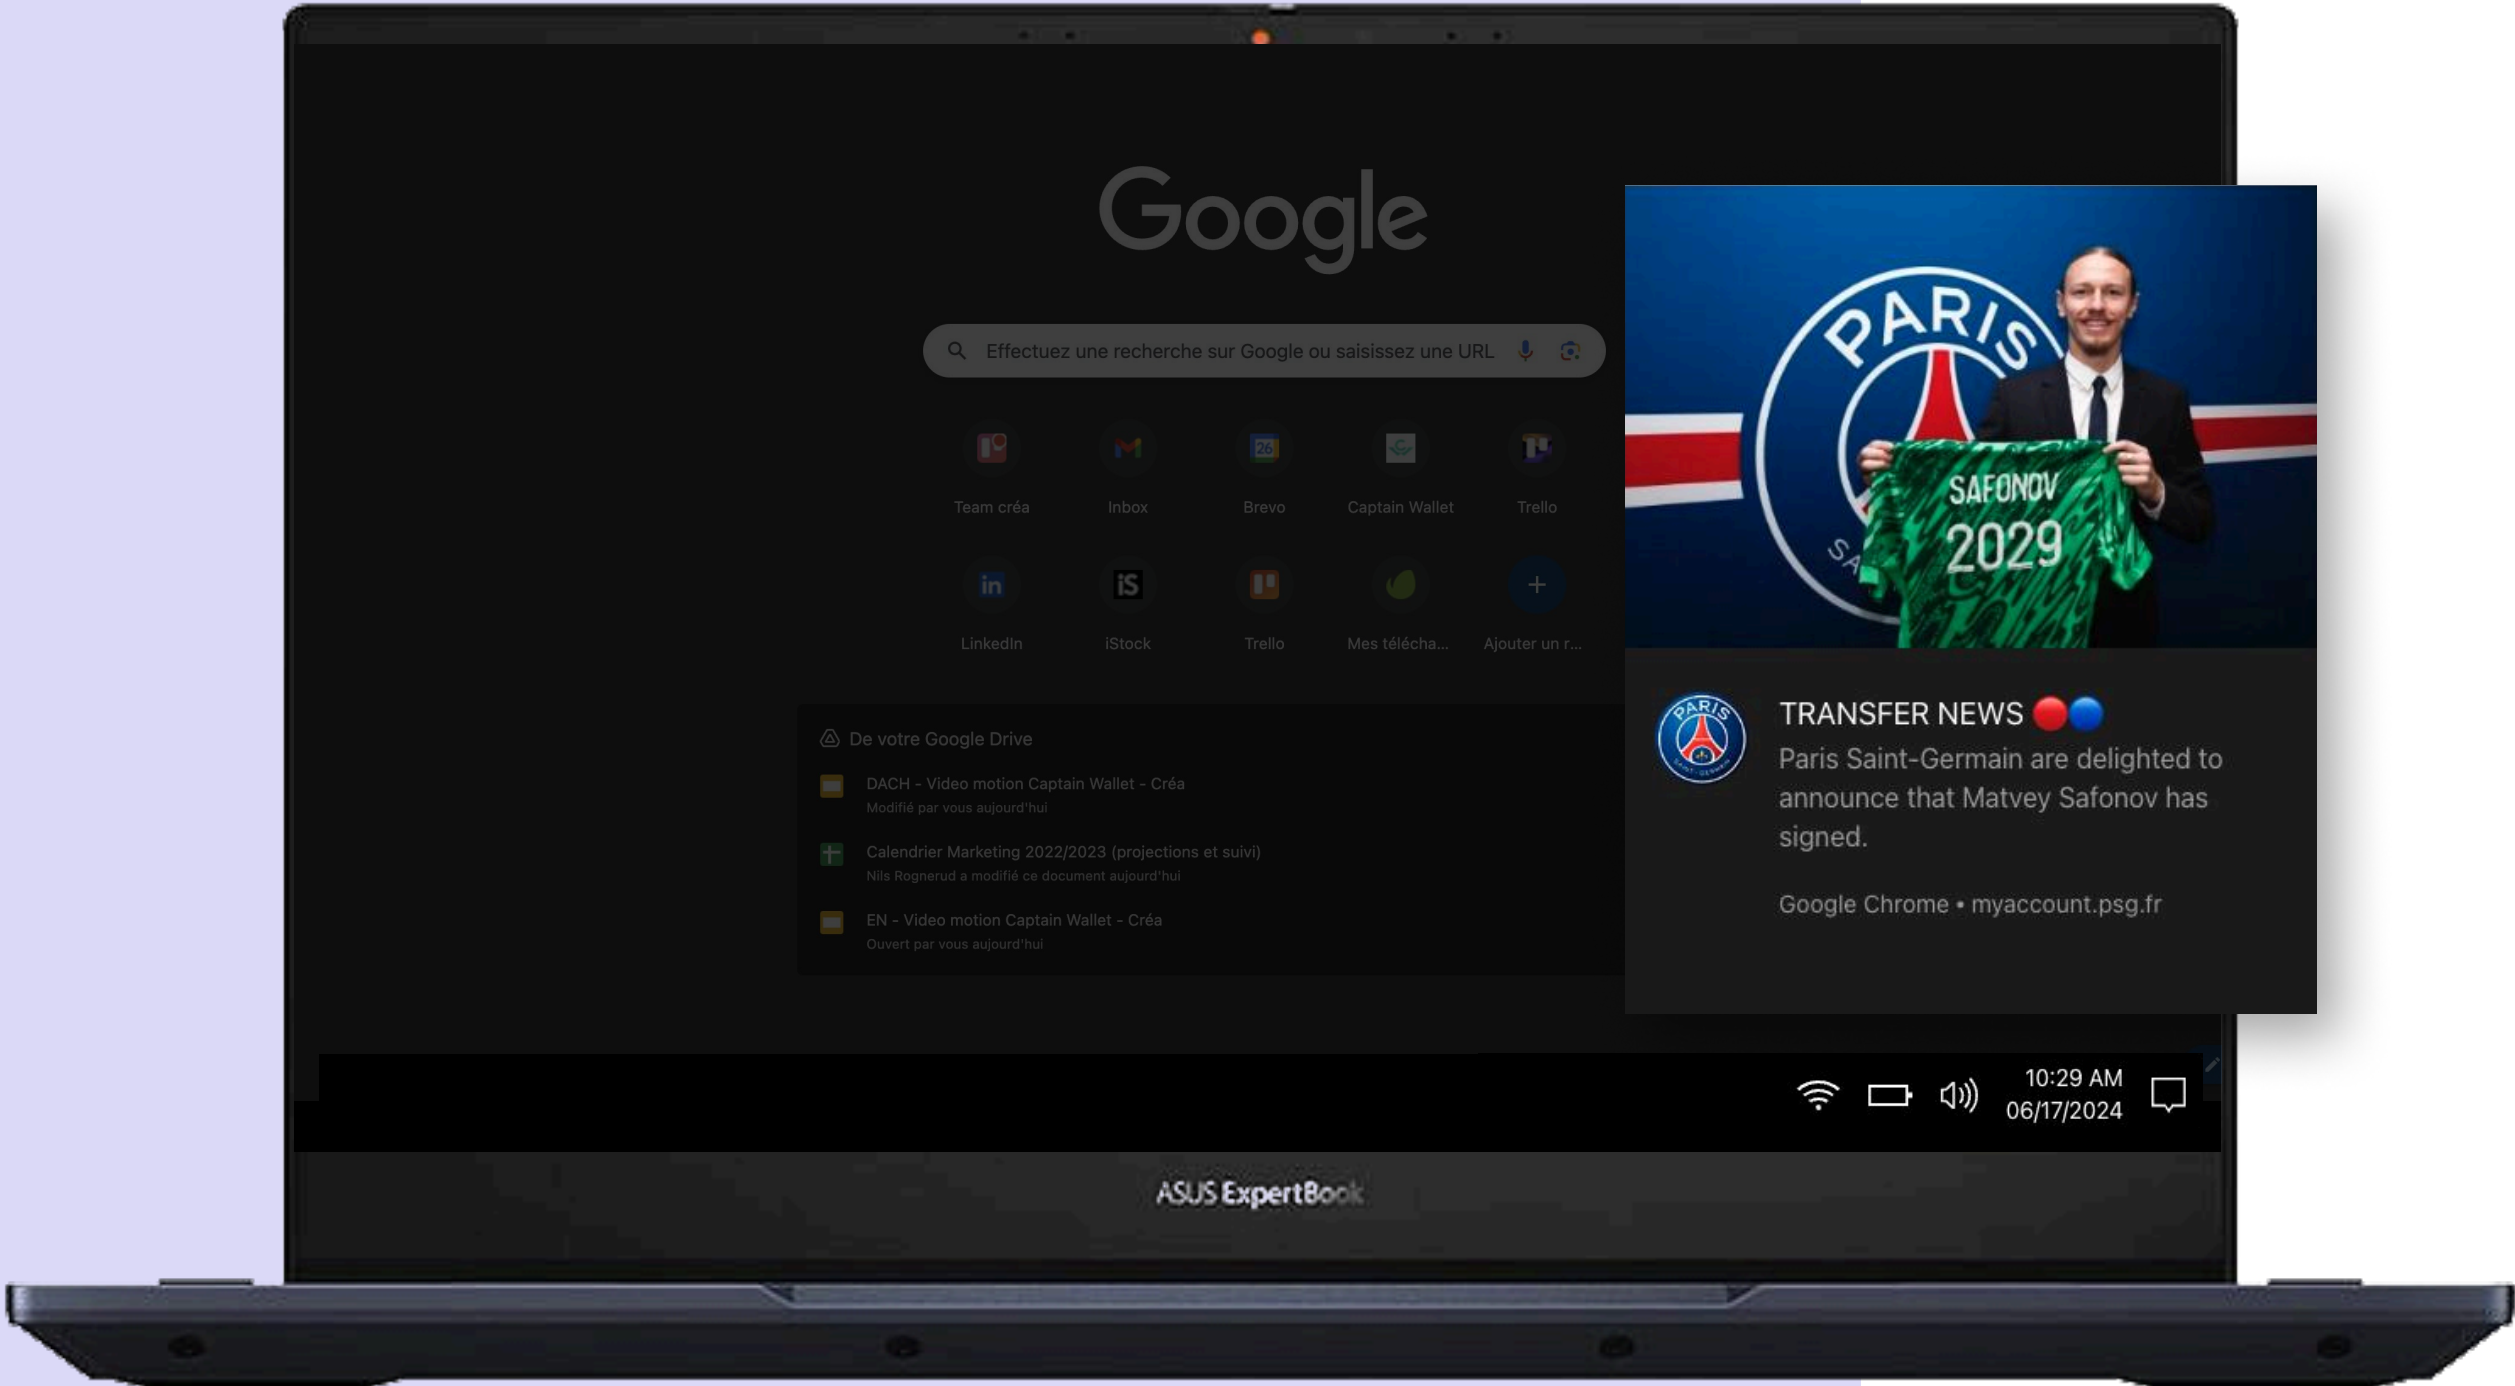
Google

Effectuez une recherche sur Google ou saisissez une URL

Team créa
Inbox
Brevo
Captain Wallet
Trello

LinkedIn
iStock
Trello
Mes télécha...
Ajouter un r...

De votre Google Drive

DACH - Video motion Captain Wallet - Créa
Modifié par vous aujourd'hui

Calendrier Marketing 2022/2023 (projections et suivi)
Nils Rognerud a modifié ce document aujourd'hui

EN - Video motion Captain Wallet - Créa
Ouvert par vous aujourd'hui

PARIS
SAFONOV
2029

TRANSFER NEWS 🔴🔵
Paris Saint-Germain are delighted to announce that Matvey Safonov has signed.

Google Chrome • myaccount.psg.fr

10:29 AM
06/17/2024

ASUS ExpertBook